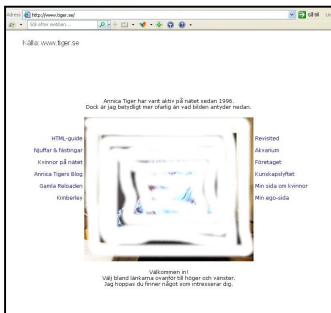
Adress http://www.tiger.se/
Sök efter webben...
Gå till

Källa: www.tiger.se

Annica Tiger har varit aktiv på nätet sedan 1996.
Dock är jag betydligt mer ofarlig än vad bilden antyder nedan.

HTML-guide
Njuffar & Nistingar
Kvinnor på nätet
Annica Tigers Blog
Gamla Ralsaden
Kimberley

Revisited
Akvarium
Företaget
Kunskapslyftet
Min sida om kvinnor
Min ego-sida

Välkommen in!
Välj bland länkarna ovanför till höger och vänster.
Jag hoppas du finner något som intresserar dig.